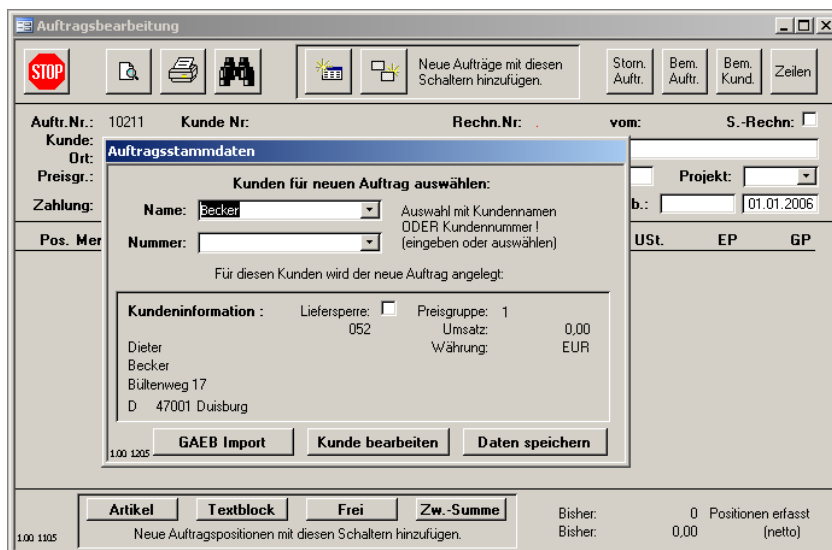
Auftragsbearbeitung

STOP

Neue Aufträge mit diesen Schaltern hinzufügen.

Storn. Auftr.

Bem. Auftr.

Bem. Kund.

Zeilen

Auftr.Nr.: 10211 Kunde Nr: Rechn.Nr: vom: S.-Rechn:

Kunde:

Ort:

Preisgr.:

Projekt:

Zahlung:

b.: 01.01.2006

Pos. Mer

USt. EP GP

Auftragsstammdaten

Kunden für neuen Auftrag auswählen:

Name: Becker

Nummer:

Auswahl mit Kundennamen ODER Kundennummer ! (eingeben oder auswählen)

Für diesen Kunden wird der neue Auftrag angelegt:

Kundeninformation : Liefersperre: Preisgruppe: 1

052 Umsatz: 0,00

Dieter Währung: EUR

Becker

Bültenweg 17

D 47001 Duisburg

GAEB Import

Kunde bearbeiten

Daten speichern

1.00 1205

Artikel

Textblock

Frei

Zw.-Summe

Neue Auftragspositionen mit diesen Schaltern hinzufügen.

Bisher: 0 Positionen erfasst

Bisher: 0,00 (netto)

1.00 1105